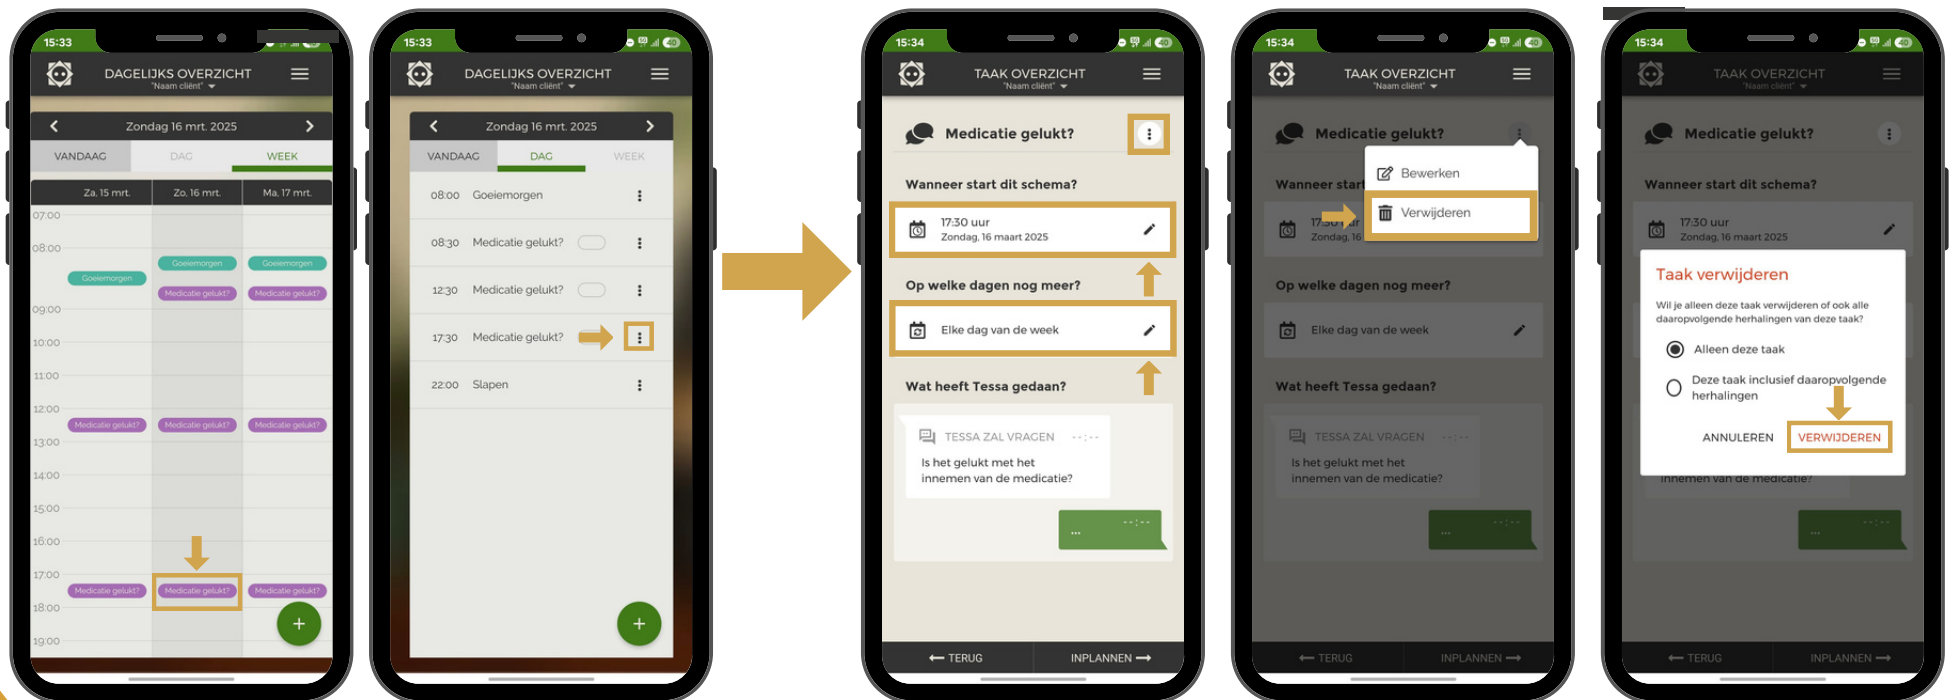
15:33

DAGELIJKS OVERZICHT
"Naam cliënt"

Zondag 16 mrt. 2025

VANDAAG DAG WEEK

Za. 15 mrt. Zo. 16 mrt. Ma. 17 mrt.

07:00
08:00
Goeiemorgen Goeiemorgen Goeiemorgen
Medicatie gelukt? Medicatie gelukt?
09:00
10:00
11:00
12:00
Medicatie gelukt? Medicatie gelukt? Medicatie gelukt?
13:00
14:00
15:00
16:00
17:00
Medicatie gelukt? Medicatie gelukt? Medicatie gelukt?
18:00
19:00

15:33

DAGELIJKS OVERZICHT
"Naam cliënt"

Zondag 16 mrt. 2025

VANDAAG DAG WEEK

08:00 Goeiemorgen
08:30 Medicatie gelukt?
12:30 Medicatie gelukt?
17:30 Medicatie gelukt?
22:00 Slapen

15:34

TAAK OVERZICHT
"Naam cliënt"

Medicatie gelukt?

Wanneer start dit schema?

17:30 uur
Zondag, 16 maart 2025

Op welke dagen nog meer?

Elke dag van de week

Wat heeft Tessa gedaan?

TESSA ZAL VRAGEN --:--

Is het gelukt met het innemen van de medicatie?

... --:--

TERUG INPLANNEN

15:34

TAAK OVERZICHT
"Naam cliënt"

Medicatie gelukt?

Bewerken
Verwijderen

Wanneer start

17:30 uur
Zondag, 16

Op welke dagen nog meer?

Elke dag van de week

Wat heeft Tessa gedaan?

TESSA ZAL VRAGEN --:--

Is het gelukt met het innemen van de medicatie?

... --:--

TERUG INPLANNEN

15:34

TAAK OVERZICHT
"Naam cliënt"

Medicatie gelukt?

Wanneer start dit schema?

17:30 uur
Zondag, 16 maart 2025

Taak verwijderen

Wil je alleen deze taak verwijderen of ook alle daaropvolgende herhalingen van deze taak?

Alleen deze taak

Deze taak inclusief daaropvolgende herhalingen

ANNULEREN VERWIJDEREN

innemen van de medicatie?

... --:--

TERUG INPLANNEN